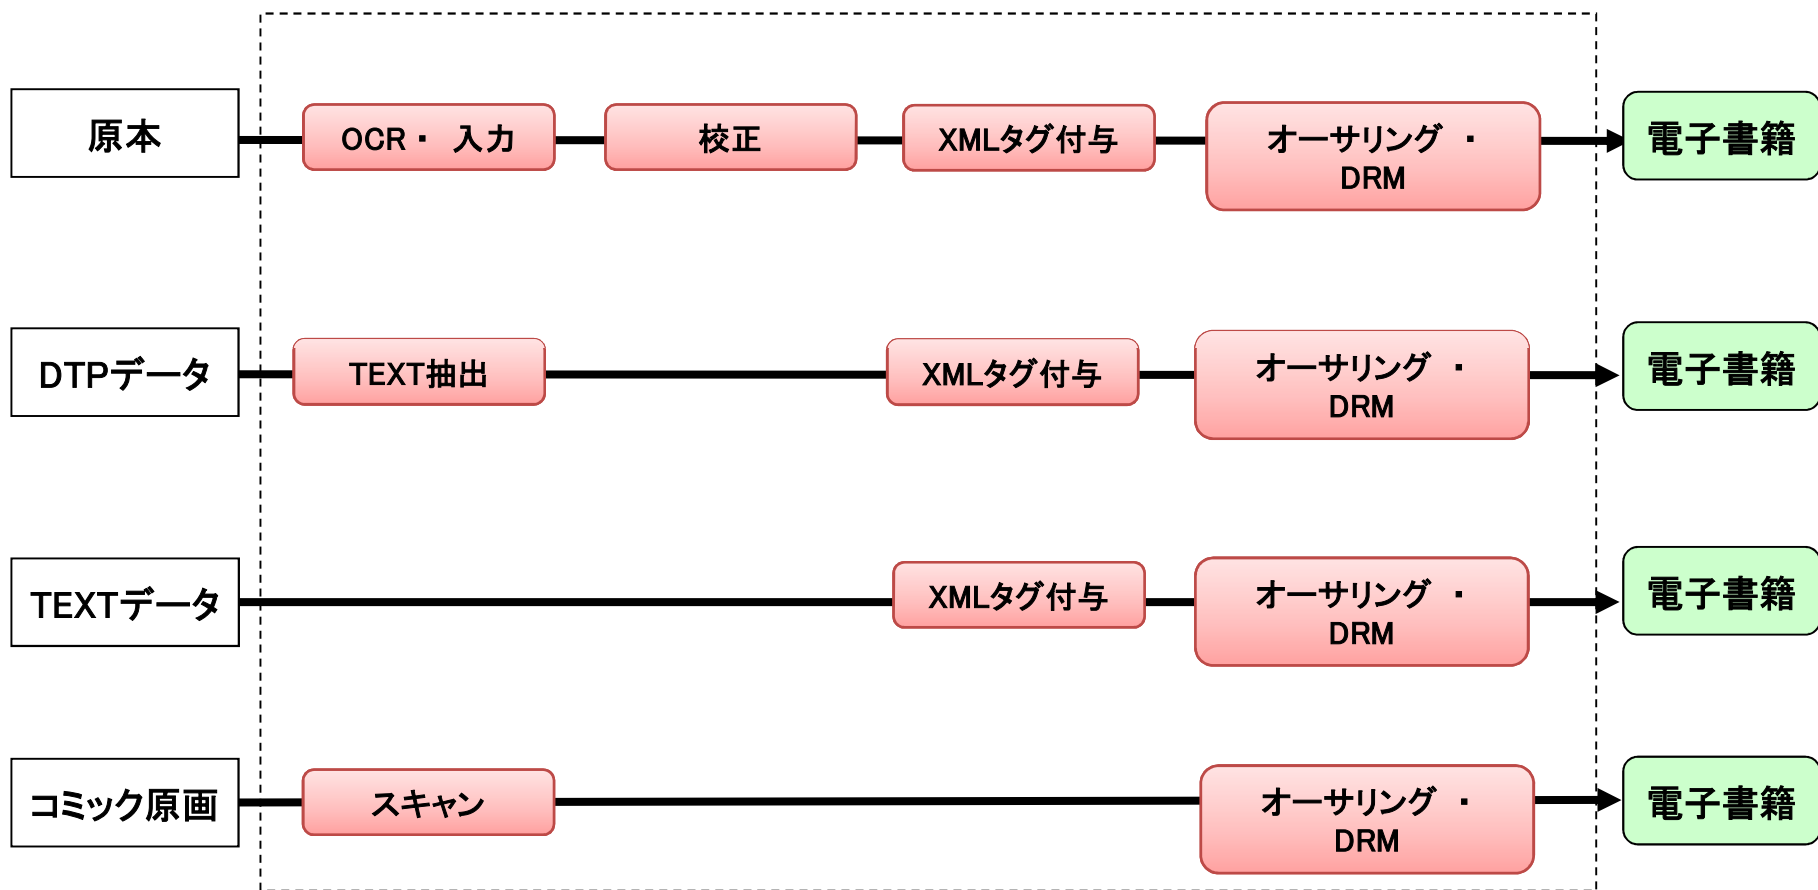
原本
OCR・ 入力
校正
XMLタグ付与
オーサリング ・ DRM
電子書籍

DTPデータ
TEXT抽出
XMLタグ付与
オーサリング ・ DRM
電子書籍

TEXTデータ
XMLタグ付与
オーサリング ・ DRM
電子書籍

コミック原画
スキャン
オーサリング ・ DRM
電子書籍